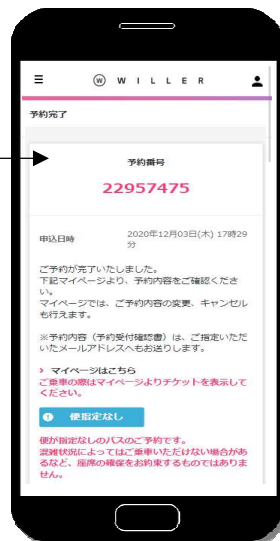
≡ W WILLER

予約完了

予約番号

22957475

申込日時 2020年12月03日(木) 17時29分

ご予約が完了いたしました。
下記マイページより、予約内容をご確認ください。
マイページでは、ご予約内容の変更、キャンセルも行えます。

※予約内容（予約受付確認書）は、ご指定いただいたメールアドレスへもお送りします。

› マイページはこちら
ご乗車の際はマイページよりチケットを表示してください。

1 便指定なし

便が指定なしのバスのご予約です。
混雑状況によってはご乗車いただけない場合があるなど、座席の確保をお約束するものではありません。